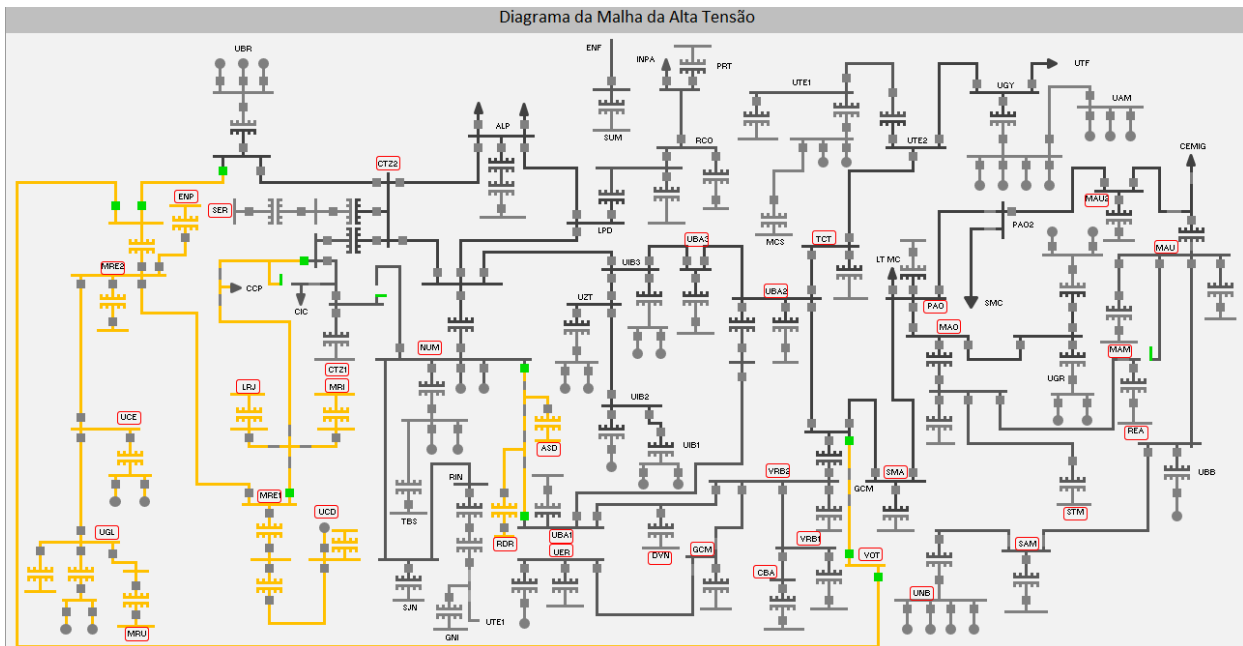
Diagrama da Malha da Alta Tensão

UBR
ENF
INPA
PRT
UTE1
UGY
UTF
UAM
ALP
SUM
RCO
UTE2
CEMIG
CTZ2
ENP
SER
LPD
MCS
MAU2
PAO2
MRE2
UBA3
TCT
MAU
CCP
CIC
UIB3
LT MC
UZT
UBA2
SMC
PAO
MAO
NUM
CTZ1
MAM
UGR
LRJ
MRI
UIB2
REA
UCE
ASD
UIB1
UBB
SMA
RIN
VRB2
GCM
MRE1
TBS
UCD
STM
UBA1
RDR
VRB1
SAM
UGL
UER
DVN
GCM
VOT
CBA
SJN
UNB
GNI
UTE1
MRU